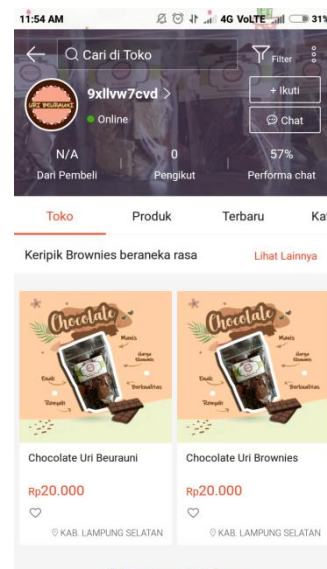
11:54 AM 4G VoLTE 31%

Cari di Toko

Filter

URI BEURAUNI

9xllvw7cvd >

Online

+ Ikuti

Chat

N/A
Dari Pembeli

0
Pengikut

57%
Performa chat

Toko

Produk

Terbaru

Ka

Keripik Brownies beraneka rasa

Lihat Lainnya

Chocolate

Manis

Harga Ekonomis

Enak

Berkualitas

Renyah

Chocolate Uri Beurauni

Rp20.000

KAB. LAMPUNG SELATAN

Chocolate

Manis

Harga Ekonomis

Enak

Berkualitas

Renyah

Chocolate Uri Brownies

Rp20.000

KAB. LAMPUNG SELATAN